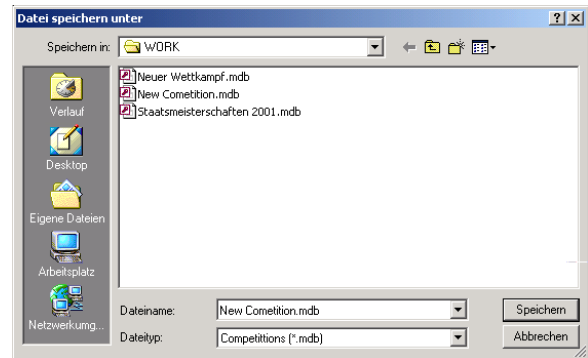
Datei speichern unter

?X

Speichern in: WORK

Neuer Wettkampf.mdb
New Cometition.mdb
Staatsmeisterschaften 2001.mdb

Verlauf
Desktop
Eigene Dateien
Arbeitsplatz
Netzwerkumg...

Dateiname: New Cometition.mdb
Dateityp: Competititons (*.mdb)

Speichern
Abbrechen